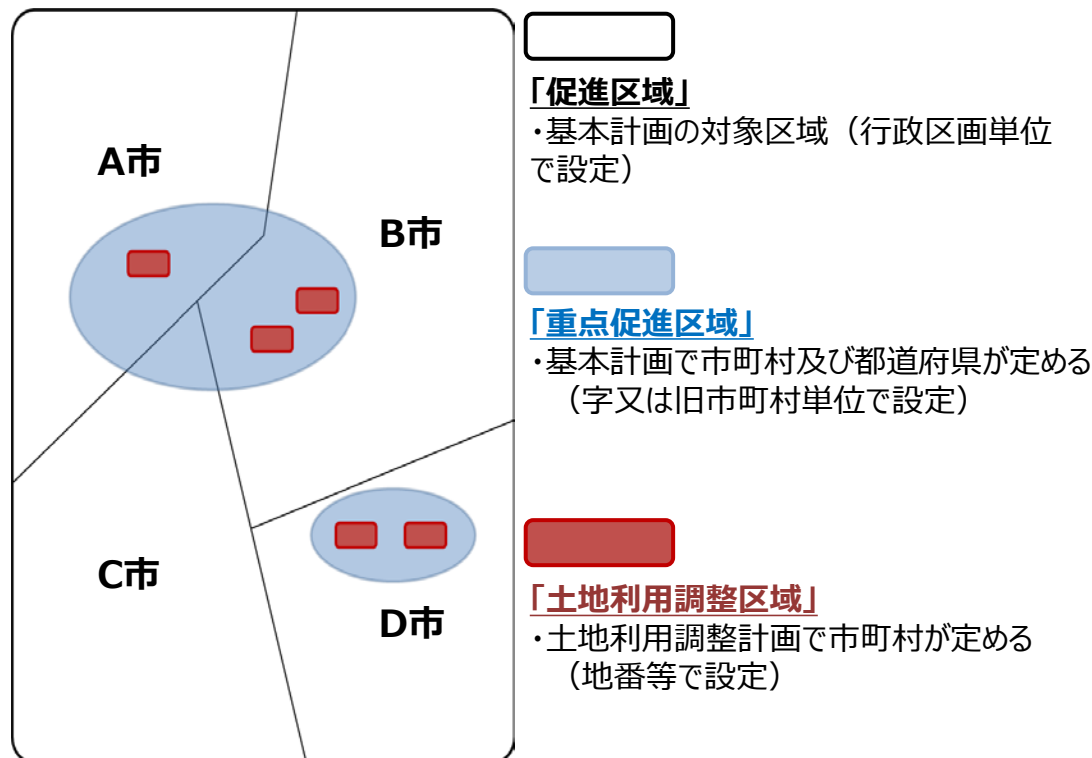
A市

B市

C市

D市

「促進区域」
・基本計画の対象区域（行政区画単位で設定）

「重点促進区域」
・基本計画で市町村及び都道府県が定める（字又は旧市町村単位で設定）

「土地利用調整区域」
・土地利用調整計画で市町村が定める（地番等で設定）